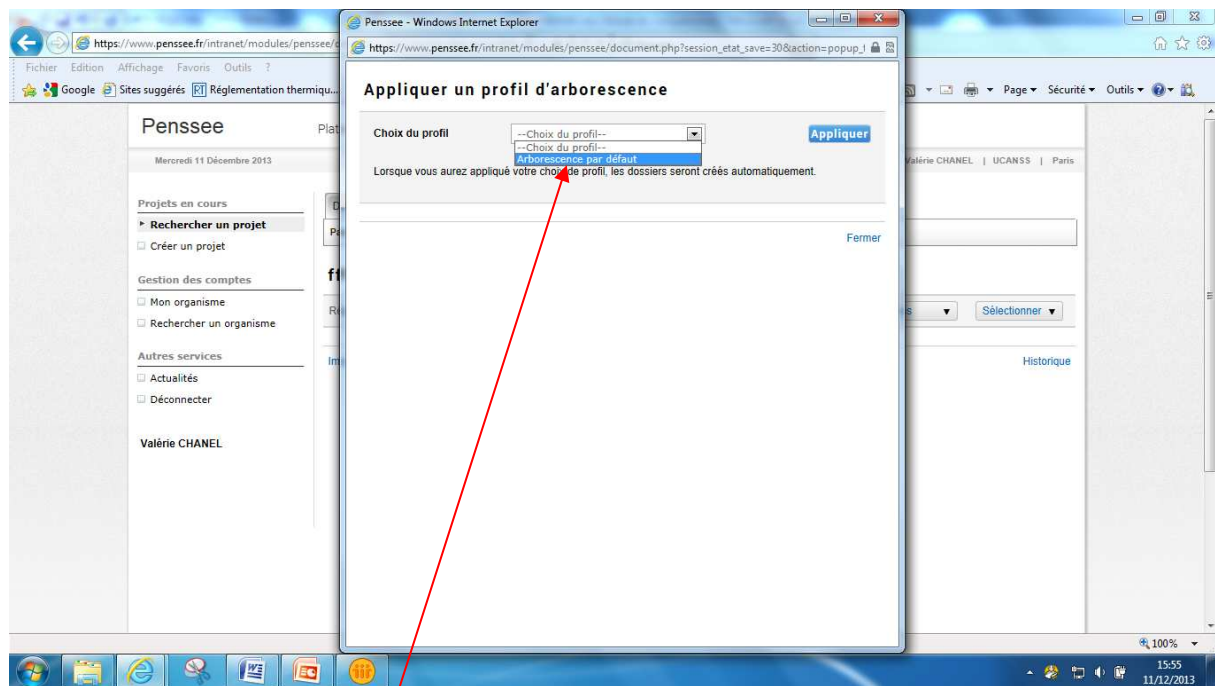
https://www.penssee.fr/intranet/modules/penssee/d

Fichier Edition Affichage Favoris Outils ?

Google Sites suggérés Réglementation thermiqu...

Page ▾ Sécurité ▾ Outils ▾

Penssee Plat

Mercredi 11 Décembre 2013

Valérie CHANEL | UCANSS | Paris

Projets en cours

Rechercher un projet

Créer un projet

Gestion des comptes

Mon organisme

Rechercher un organisme

Autres services

Actualités

Déconnecter

Valérie CHANEL

Sélectionner ▾

Historique

Penssee - Windows Internet Explorer

https://www.penssee.fr/intranet/modules/penssee/document.php?session_etat_save=30&action=popup_t

Appliquer un profil d'arborescence

Choix du profil --Choix du profil-- Appliquer

--Choix du profil--

Arborescence par défaut

Lorsque vous aurez appliqué votre choix de profil, les dossiers seront créés automatiquement.

Fermer

100%

15:55
11/12/2013